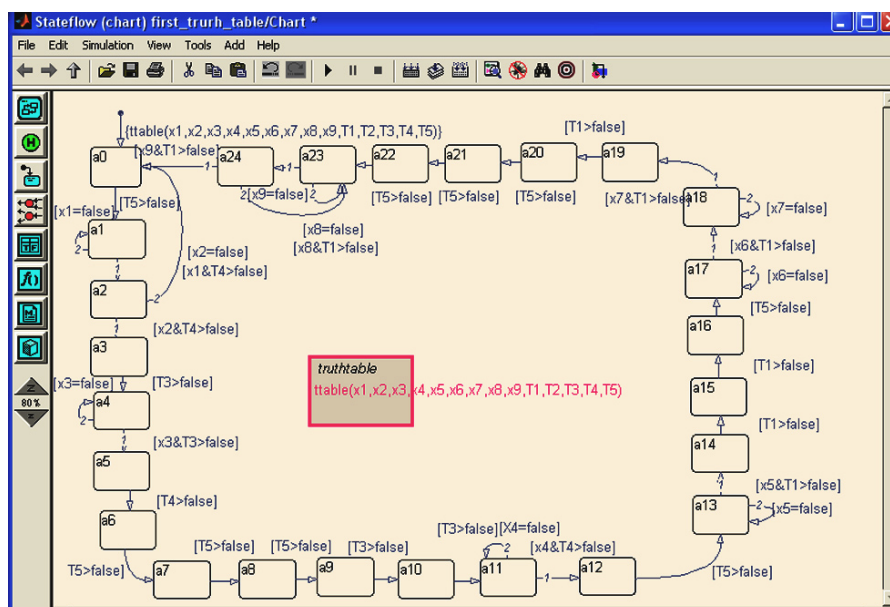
Stateflow (chart) first_truth_table/Chart *

File Edit Simulation View Tools Add Help

80%

{ttable(x1,x2,x3,x4,x5,x6,x7,x8,x9,T1,T2,T3,T4,T5)}

a0 [x9&T1>false] a24 1 a23 a22 a21 a20 a19 [T1>false]

2 [x9=false] 2

[T5>false] [T5>false] [T5>false] [x7&T1>false] a18 2 [x7=false]

[x1=false] [T5>false]

a1 [x8=false] [x8&T1>false]

2 [x2=false] 1 [x6&T1>false]

[x1&T4>false] a17 2 [x6=false]

1

a2 2 [T5>false]

1 a16

[x2&T4>false]

a3 truthtable [T1>false]

ttable(x1,x2,x3,x4,x5,x6,x7,x8,x9,T1,T2,T3,T4,T5)

[x3=false] [T3>false] a15

a4

2 [T1>false]

1

[x3&T3>false] a14

a5

[x5&T1>false]

[T4>false] a13 2 [x5=false]

a6

[T3>false] [X4=false]

[T5>false] [T5>false] [T3>false] 2 [x4&T4>false]

T5>false] a7 a8 a9 a10 a11 1 a12 [T5>false]